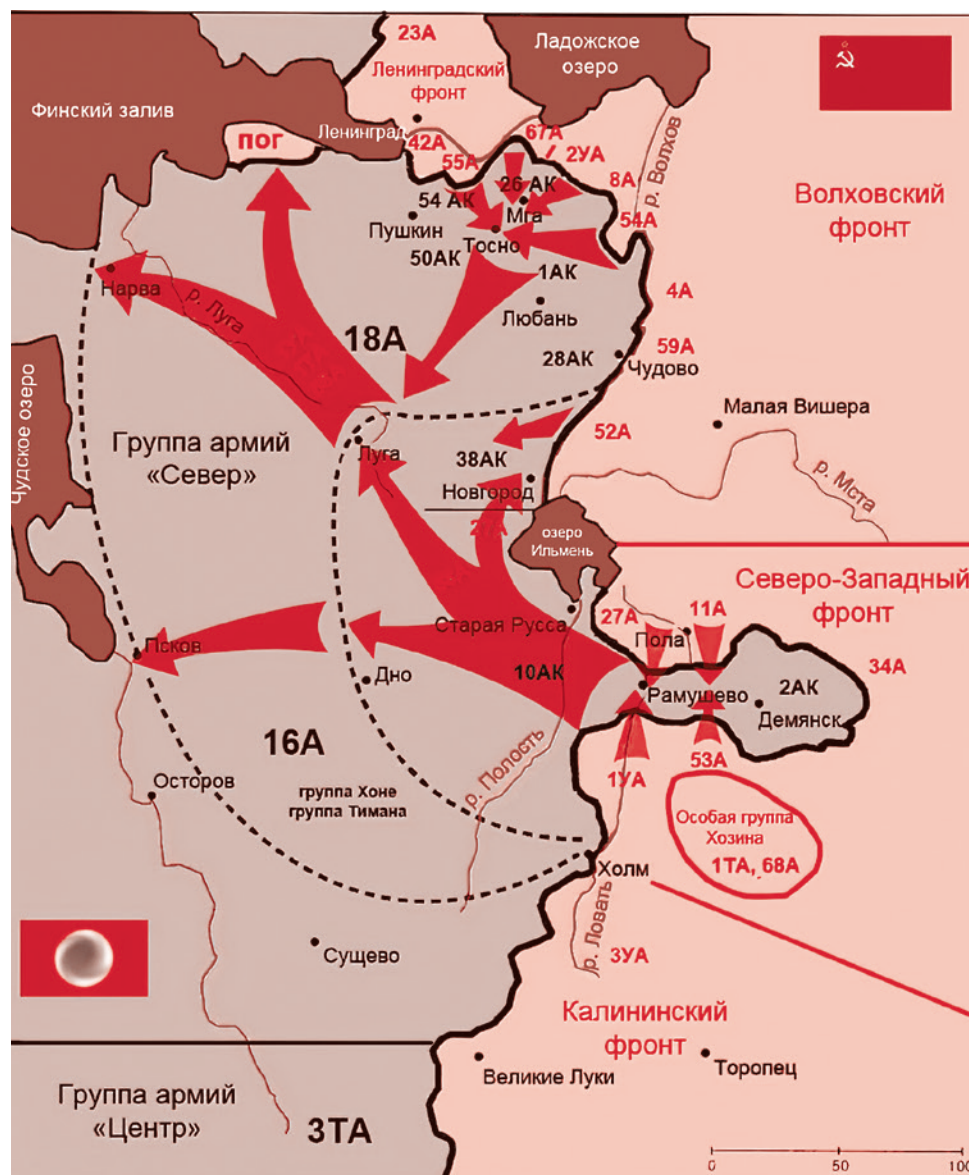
23А
Ладожское озеро
Ленинградский фронт
Финский залив
ПОГ
Ленинград
42А
67А
55А
2УА
26 АК
8А
р. Волхов
54 АК
Мга
Пушкин
Тосно
54А
50АК
Волховский фронт
1АК
Нарва
р. Луга
4А
Любань
18А
28АК
59А
Чудово
Чудское озеро
Малая Вишера
Группа армий «Север»
Луга
52А
38АК
р. Мста
Новгород
озеро Ильмень
Северо-Западный фронт
27А
11А
Старая Русса
Пола
Псков
Дно
10АК
Рамушево
2АК
34А
Демянск
16А
53А
р. Полость
1УА
Осторов
группа Хоне
группа Тимана
Особая группа Хозина
1ТА, 68А
Холм
Сущево
р. Ловать
3УА
Калининский фронт
Великие Луки
Торопец
Группа армий «Центр»
3ТА
0
50
100